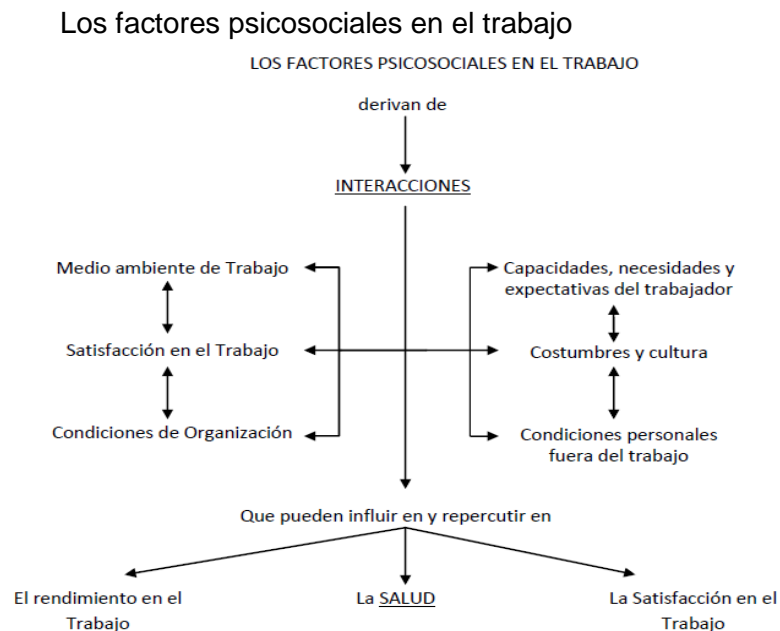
Los factores psicosociales en el trabajo

LOS FACTORES PSICOSOCIALES EN EL TRABAJO

derivan de

INTERACCIONES

Medio ambiente de Trabajo

Satisfacción en el Trabajo

Condiciones de Organización

Capacidades, necesidades y expectativas del trabajador

Costumbres y cultura

Condiciones personales fuera del trabajo

Que pueden influir en y repercutir en

El rendimiento en el Trabajo

La SALUD

La Satisfacción en el Trabajo